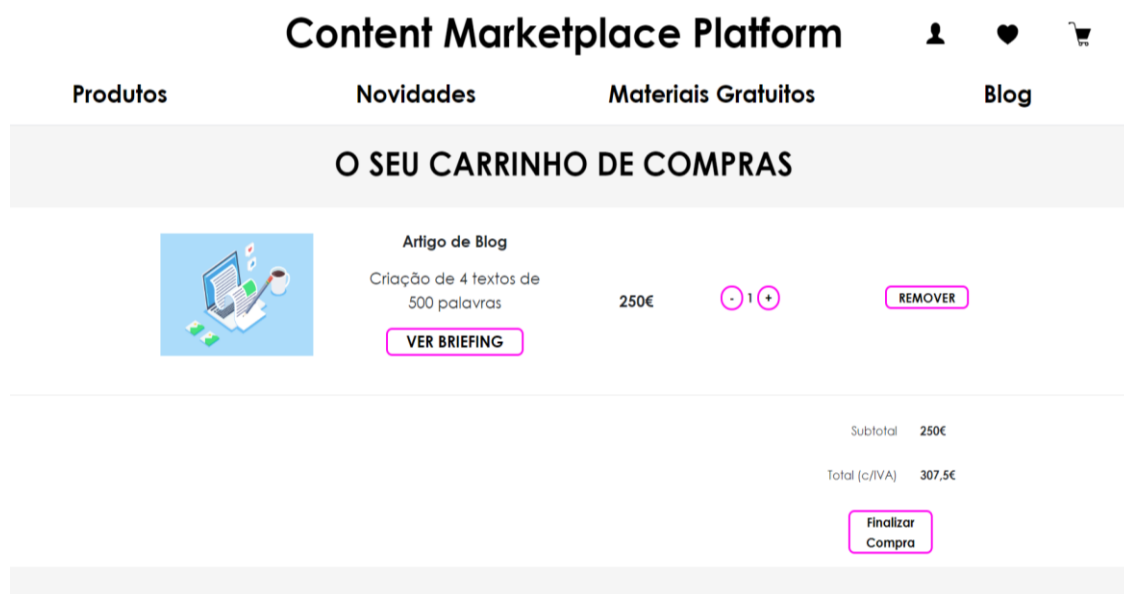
Content Marketplace Platform

Produtos Novidades Materiais Gratuitos Blog

O SEU CARRINHO DE COMPRAS

Artigo de Blog

Criação de 4 textos de 500 palavras

VER BRIEFING

250€

- 1 +

REMOVER

Subtotal 250€

Total (c/IVA) 307,5€

Finalizar Compra